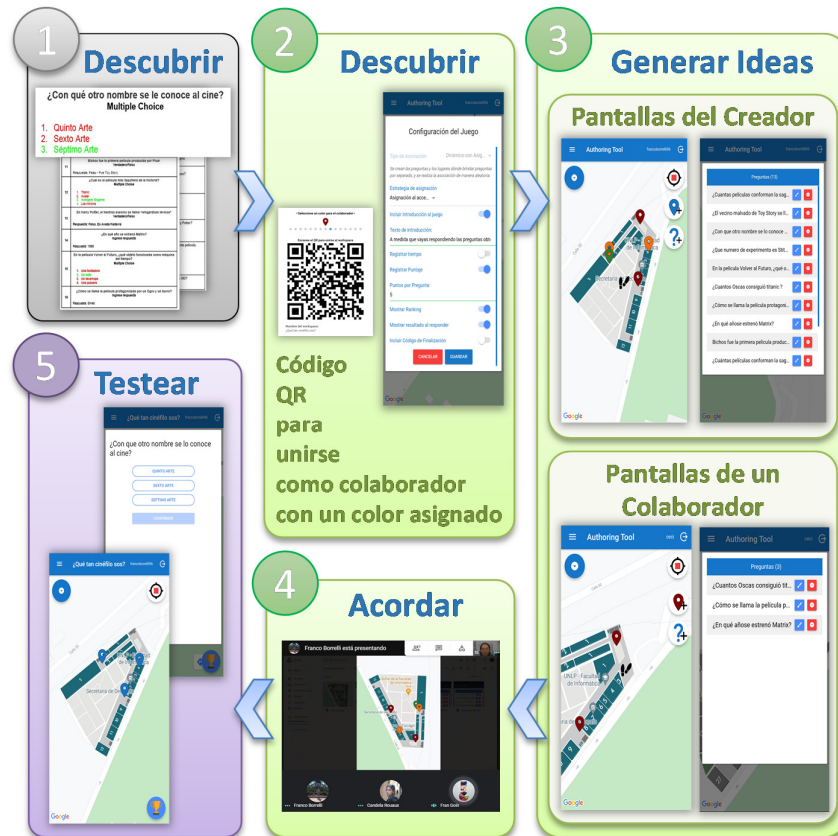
1
Descubrir

¿Con qué otro nombre se le conoce al cine?
Multiple Choice
1. Quinto Arte
2. Sexto Arte
3. Séptimo Arte

2
Descubrir

Authoring Tool
Configuración del Juego
Tipo de asociación
Estrategia de asignación
Asignación al aca...
Incluir Introducción al juego
Texto de introducción:
A medida que vayas respondiendo las preguntas obt
Registrar tiempo
Registrar Puntaje
Puntos por Pregunta
5
Mostrar Ranking
Mostrar resultado al responder
Incluir Código de Finalización
CANCELAR
GUARDAR

Código QR para unirse como colaborador con un color asignado

3
Generar Ideas

Pantallas del Creador

Authoring Tool
Preguntas (13)
¿Cuantas películas conforman la sag...
¿El vecino malvado de Toy Story se ll...
¿Con qué otro nombre se le conoce ...
¿Que numero de experimento es Stit...
En la película Volver al Futuro, ¿qué a...
¿Cuantos Oscas consiguió titanic ?
¿Cómo se llama la película protagoni...
¿En qué añose estrenó Matrix?
Bichos fue la primera película produ...
¿Cuántas películas conforman la sag...
Google

Pantallas de un Colaborador

Authoring Tool
Preguntas (3)
¿Cuantos Oscas consiguió titi...
¿Cómo se llama la película p...
¿En qué añose estrenó Matrix?
UNLP - Facultad de Informática
Google

4
Acordar

Franco Borrelli está presentando
Franco Borrelli
Cordelia Rosaux
Fran Gold

5
Testear

¿Qué tan cinéfilo sos?
¿Con qué otro nombre se le conoce al cine?
QUINTO ARTE
SEXTO ARTE
SEPTIMO ARTE
CONTINUAR

¿Qué tan cinéfilo sos?
Secretaría de
Google